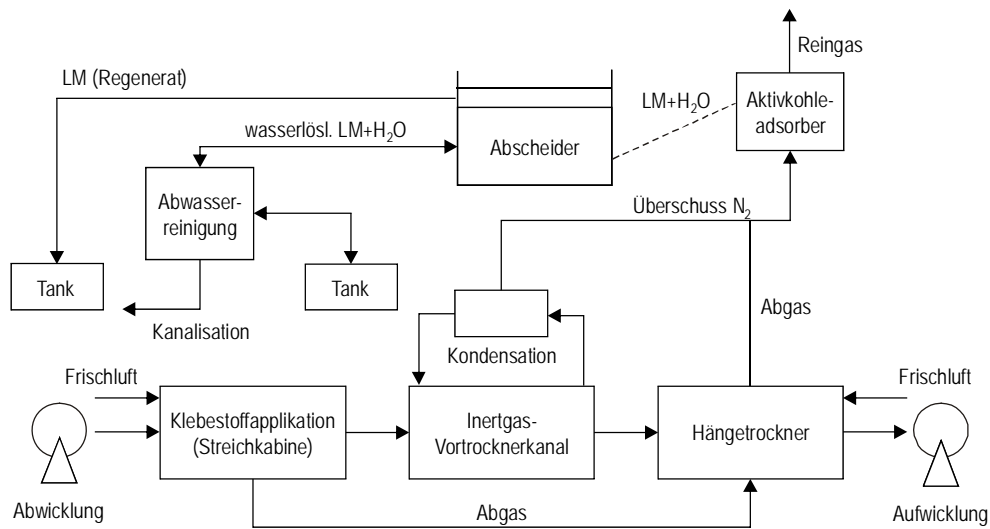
Reingas

LM (Regenerat)

LM+$H_2O$

Aktivkohleadsorber

wasserlösl. LM+$H_2O$

Abscheider

Abwasserreinigung

Überschuss $N_2$

Tank

Tank

Kanalisation

Abgas

Kondensation

Frischluft

Frischluft

Klebestoffapplikation (Streichkabine)

Inertgas-Vortrocknerkanal

Hängetrockner

Abwicklung

Abgas

Aufwicklung